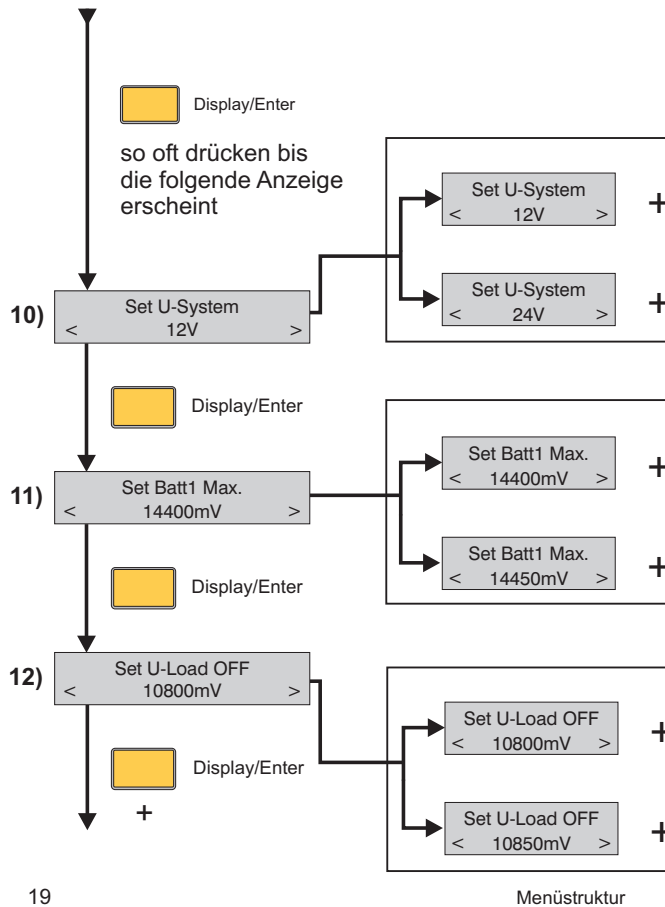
Display/Enter

so oft drücken bis die folgende Anzeige erscheint

Set U-System
< 12V >
+

Set U-System
< 24V >
+

10)
Set U-System
< 12V >

Display/Enter

Set Batt1 Max.
< 14400mV >
+

11)
Set Batt1 Max.
< 14400mV >

Set Batt1 Max.
< 14450mV >
+

Display/Enter

12)
Set U-Load OFF
< 10800mV >

Set U-Load OFF
< 10800mV >
+

Display/Enter
+

Set U-Load OFF
< 10850mV >
+

19

Menüstruktur